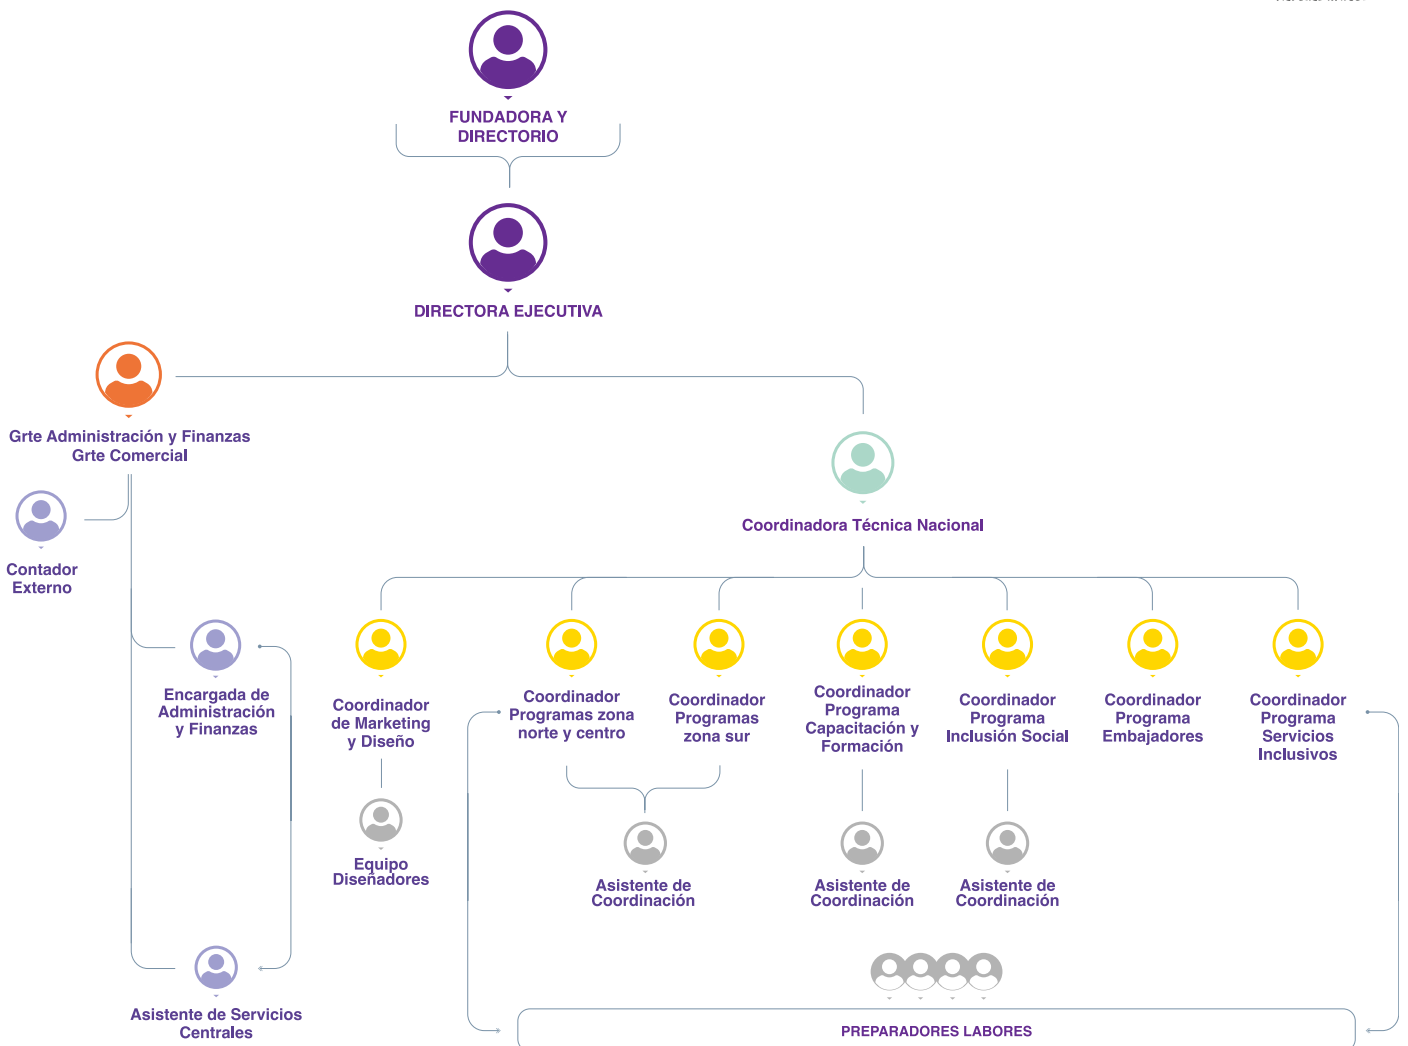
FUNDADORA Y DIRECTORIO

DIRECTORA EJECUTIVA

Grte Administración y Finanzas
Grte Comercial

Contador Externo

Encargada de Administración y Finanzas

Asistente de Servicios Centrales

Coordinadora Técnica Nacional

Coordinador de Marketing y Diseño

Equipo Diseñadores

Coordinador Programas zona norte y centro

Coordinador Programas zona sur

Asistente de Coordinación

Coordinador Programa Capacitación y Formación

Asistente de Coordinación

Coordinador Programa Inclusión Social

Asistente de Coordinación

Coordinador Programa Embajadores

Coordinador Programa Servicios Inclusivos

PREPARADORES LABORES